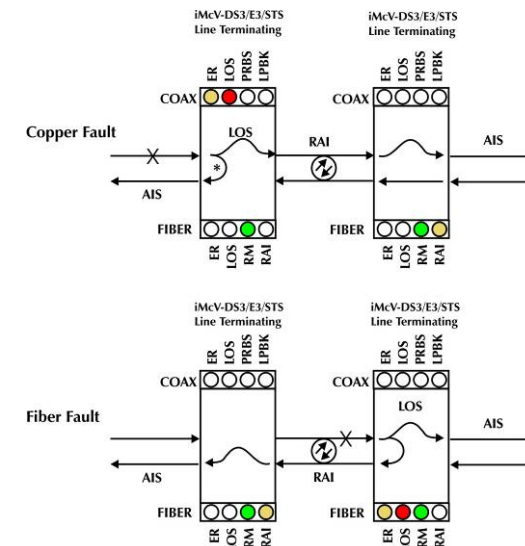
iMcV-DS3/E3/STS
Line Terminating

iMcV-DS3/E3/STS
Line Terminating

ER LOS PRBS LPBK

ER LOS PRBS LPBK

COAX

COAX

Copper Fault

LOS

RAI

AIS

*

AIS

FIBER

FIBER

ER LOS RM RAI

ER LOS RM RAI

iMcV-DS3/E3/STS
Line Terminating

iMcV-DS3/E3/STS
Line Terminating

ER LOS PRBS LPBK

ER LOS PRBS LPBK

COAX

COAX

Fiber Fault

LOS

AIS

AIS

RAI

FIBER

FIBER

ER OS RM RAI

ER OS RM RAI